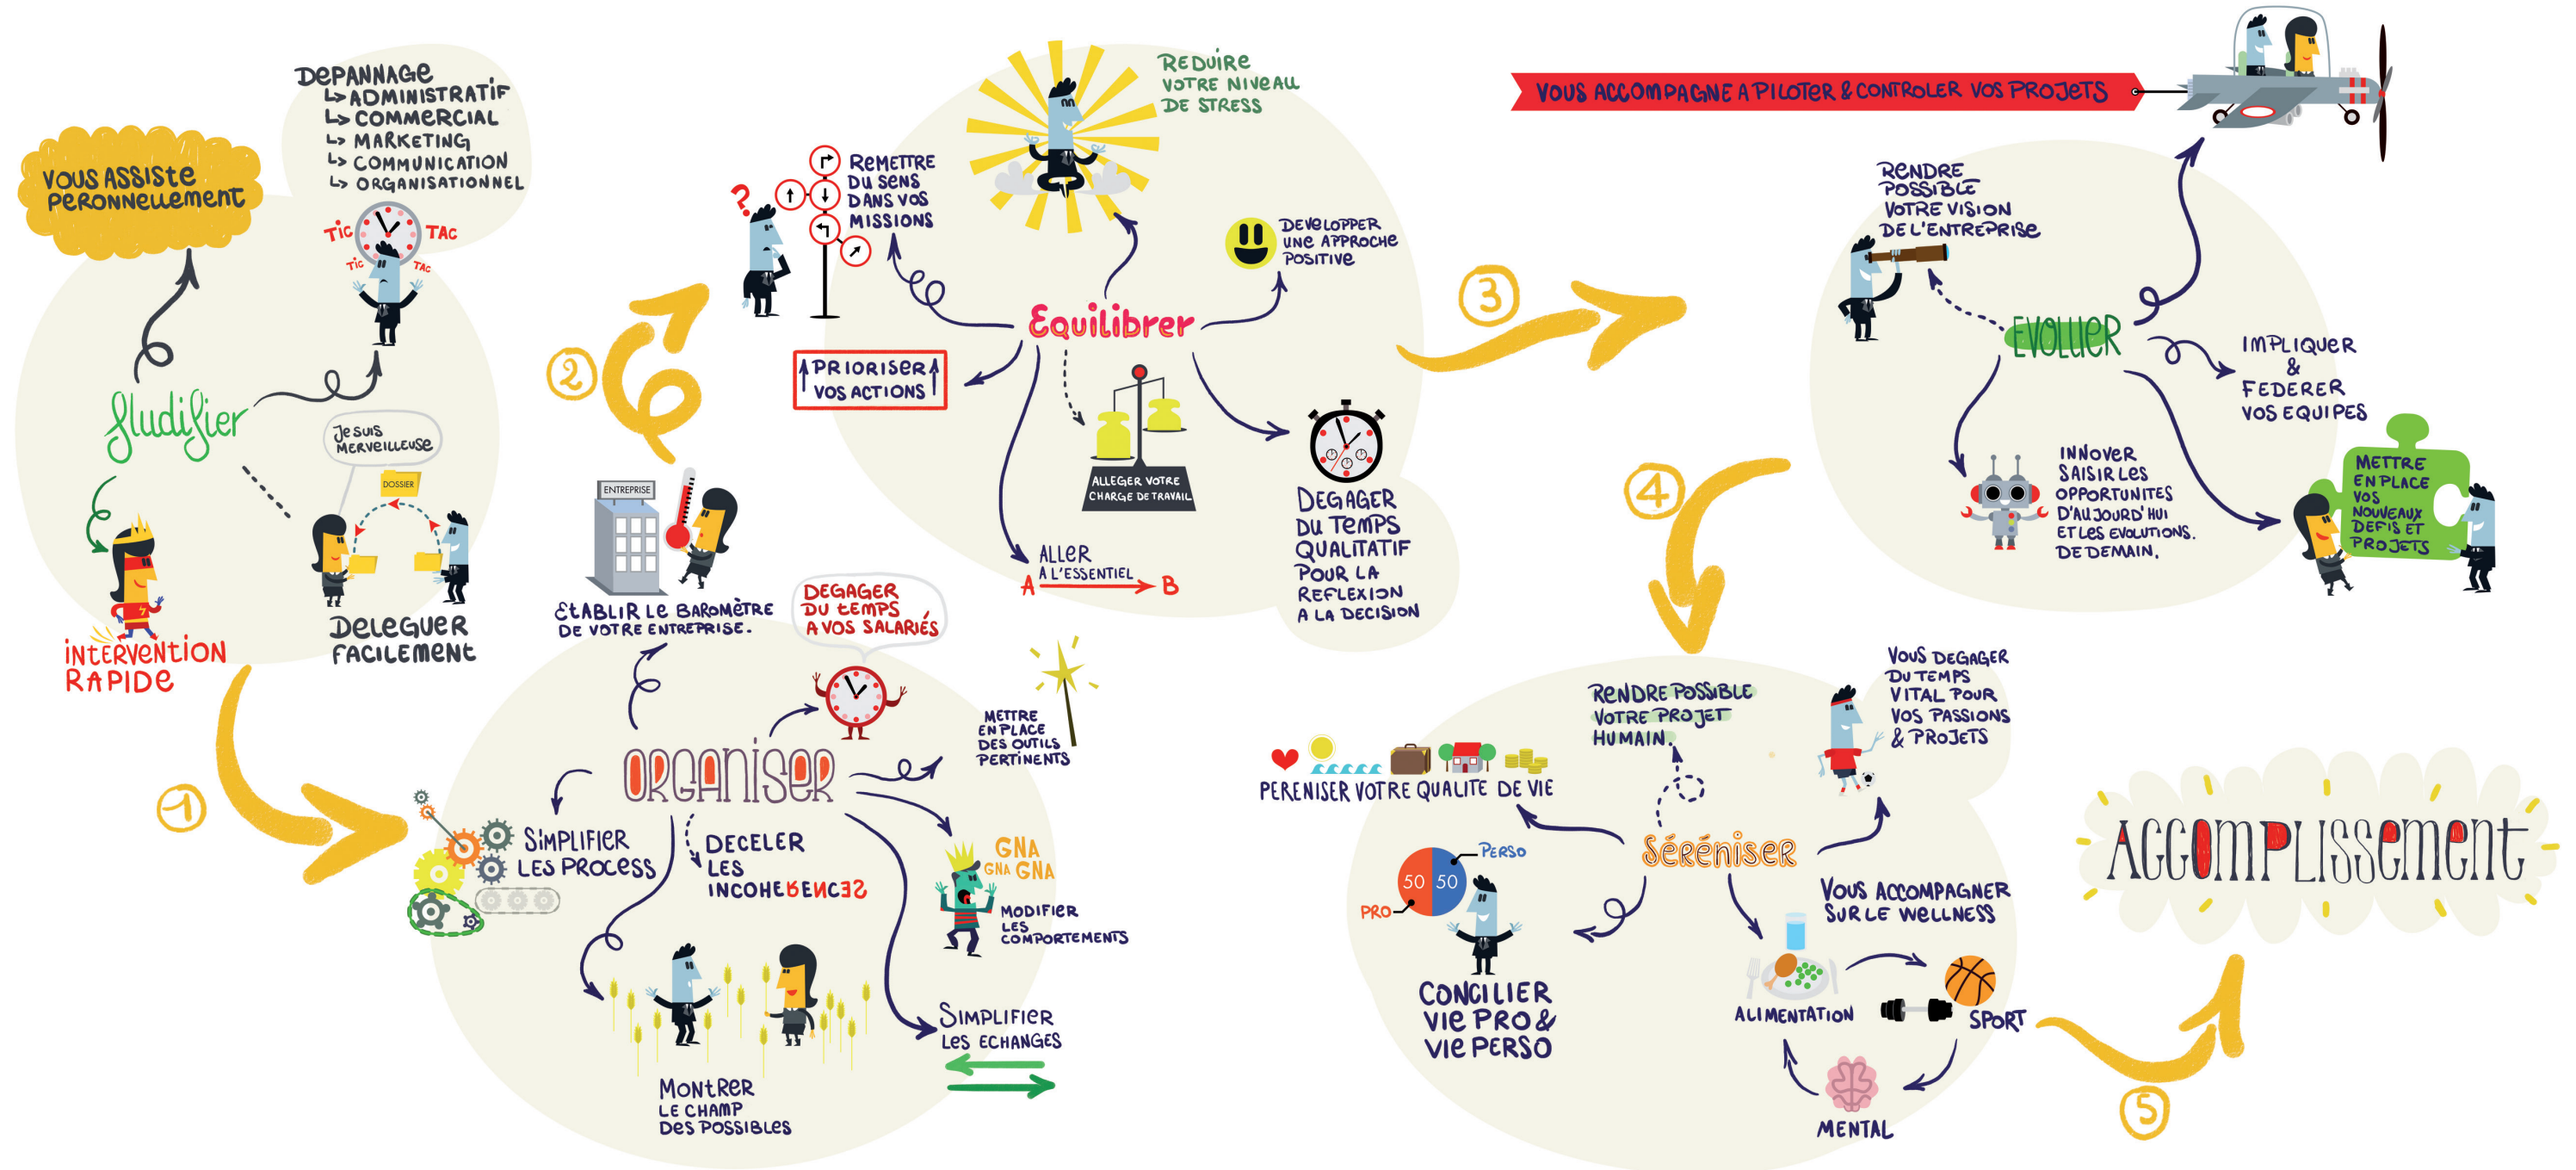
VOUS ASSISTE PERONNELLEMENT

DEPANNAGE
↳ ADMINISTRATIF
↳ COMMERCIAL
↳ MARKETING
↳ COMMUNICATION
↳ ORGANISATIONNEL

TIC TAC
TIC TAC

Fludifier

Je suis merveilleuse

DOSSIER

INTERVENTION RAPIDE

DELEGUER FACILEMENT

1

2

REMETTRE DU SENS DANS VOS MISSIONS

PRIORISER VOS ACTIONS

REDUIRE VOTRE NIVEAU DE STRESS

Equilibrer

DEVELOPPER UNE APPROCHE POSITIVE

ALLEGER VOTRE CHARGE DE TRAVAIL

ALLER A L'ESSENTIEL
A B

DEGAGER DU TEMPS QUALITATIF POUR LA REFLEXION A LA DECISION

3

VOUS ACCOMPAGNE A PILOTER & CONTROLER VOS PROJETS

RENDRE POSSIBLE VOTRE VISION DE L'ENTREPRISE

EVOLUER

IMPLIQUER & FEDERER VOS EQUIPES

INNOVER SAISIR LES OPPORTUNITES D'AUJOURD'HUI ET LES EVOLUTIONS DE DEMAIN.

METTRE EN PLACE VOS NOUVEAUX DEFIS ET PROJETS

ENTREPRISE

ETABLIR LE BAROMÈTRE DE VOTRE ENTREPRISE.

DEGAGER DU TEMPS A VOS SALARIÉS

METTRE EN PLACE DES OUTILS PERTINENTS

ORGANISER

SIMPLIFIER LES PROCESS

DECELER LES INCOHERENCES

GNA GNA GNA

MODIFIER LES COMPORTEMENTS

SIMPLIFIER LES ECHANGES

MONTRER LE CHAMP DES POSSIBLES

4

RENDRE POSSIBLE VOTRE PROJET HUMAIN

VOUS DEGAGER DU TEMPS VITAL POUR VOS PASSIONS & PROJETS

PERENISER VOTRE QUALITE DE VIE

Séréniser

PERSO
50 50
PRO

CONCILIER VIE PRO & VIE PERSO

VOUS ACCOMPAGNER SUR LE WELLNESS

ALIMENTATION

SPORT

MENTAL

5

ACCOMPLISSEMENT